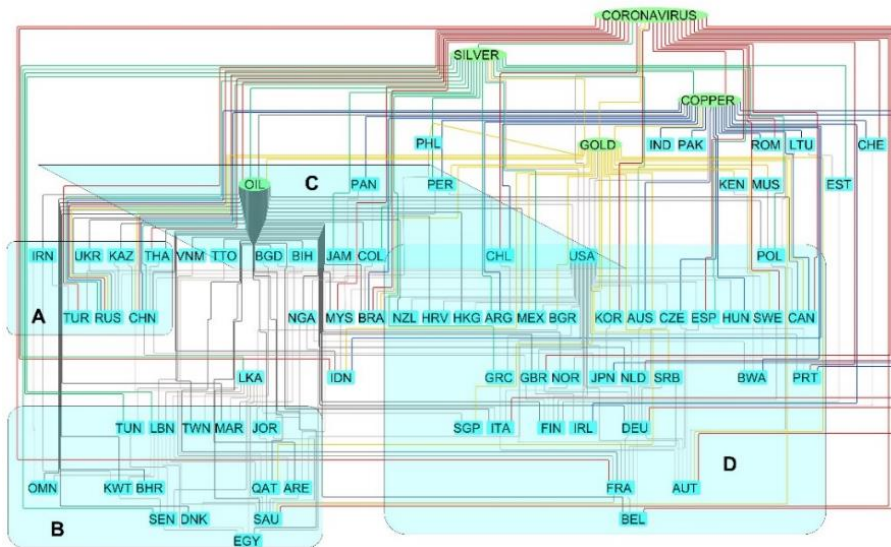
CORONAVIRUS
SILVER
COPPER
PHL
GOLD
IND PAK
ROM LTU
CHE
OIL
C
PAN
PER
KEN MUS
EST
IRN UKR KAZ THA VNM TTO BGD BIH JAM COL
CHL
USA
POL
A
TUR RUS CHN
NGA MYS BRA NZL HRV HKG ARG MEX BGR
KOR AUS CZE ESP HUN SWE CAN
LKA
IDN
GRC GBR NOR
JPN NLD SRB
BWA
PRT
TUN LBN TWN MAR JOR
SGP ITA
FIN IRL
DEU
D
OMN
KWT BHR
QAT ARE
FRA
AUT
SEN DNK
SAU
BEL
B
EGY